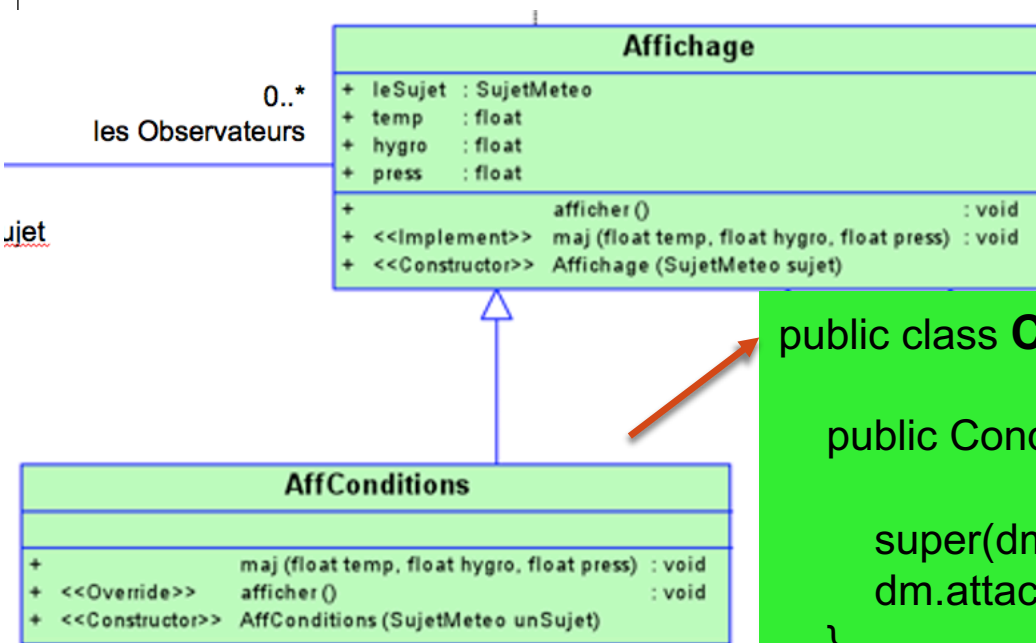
Affichage

+ leSujet : SujetMeteo
+ temp : float
+ hygro : float
+ press : float

+ afficher () : void
+ <<Implement>> maj (float temp, float hygro, float press) : void
+ <<Constructor>> Affichage (SujetMeteo sujet)

0..*
les Observateurs

ujet

public class C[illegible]

public Conc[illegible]

super(dm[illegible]
dm.attac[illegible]
}

AffConditions

+ maj (float temp, float hygro, float press) : void
+ <<Override>> afficher () : void
+ <<Constructor>> AffConditions (SujetMeteo unSujet)